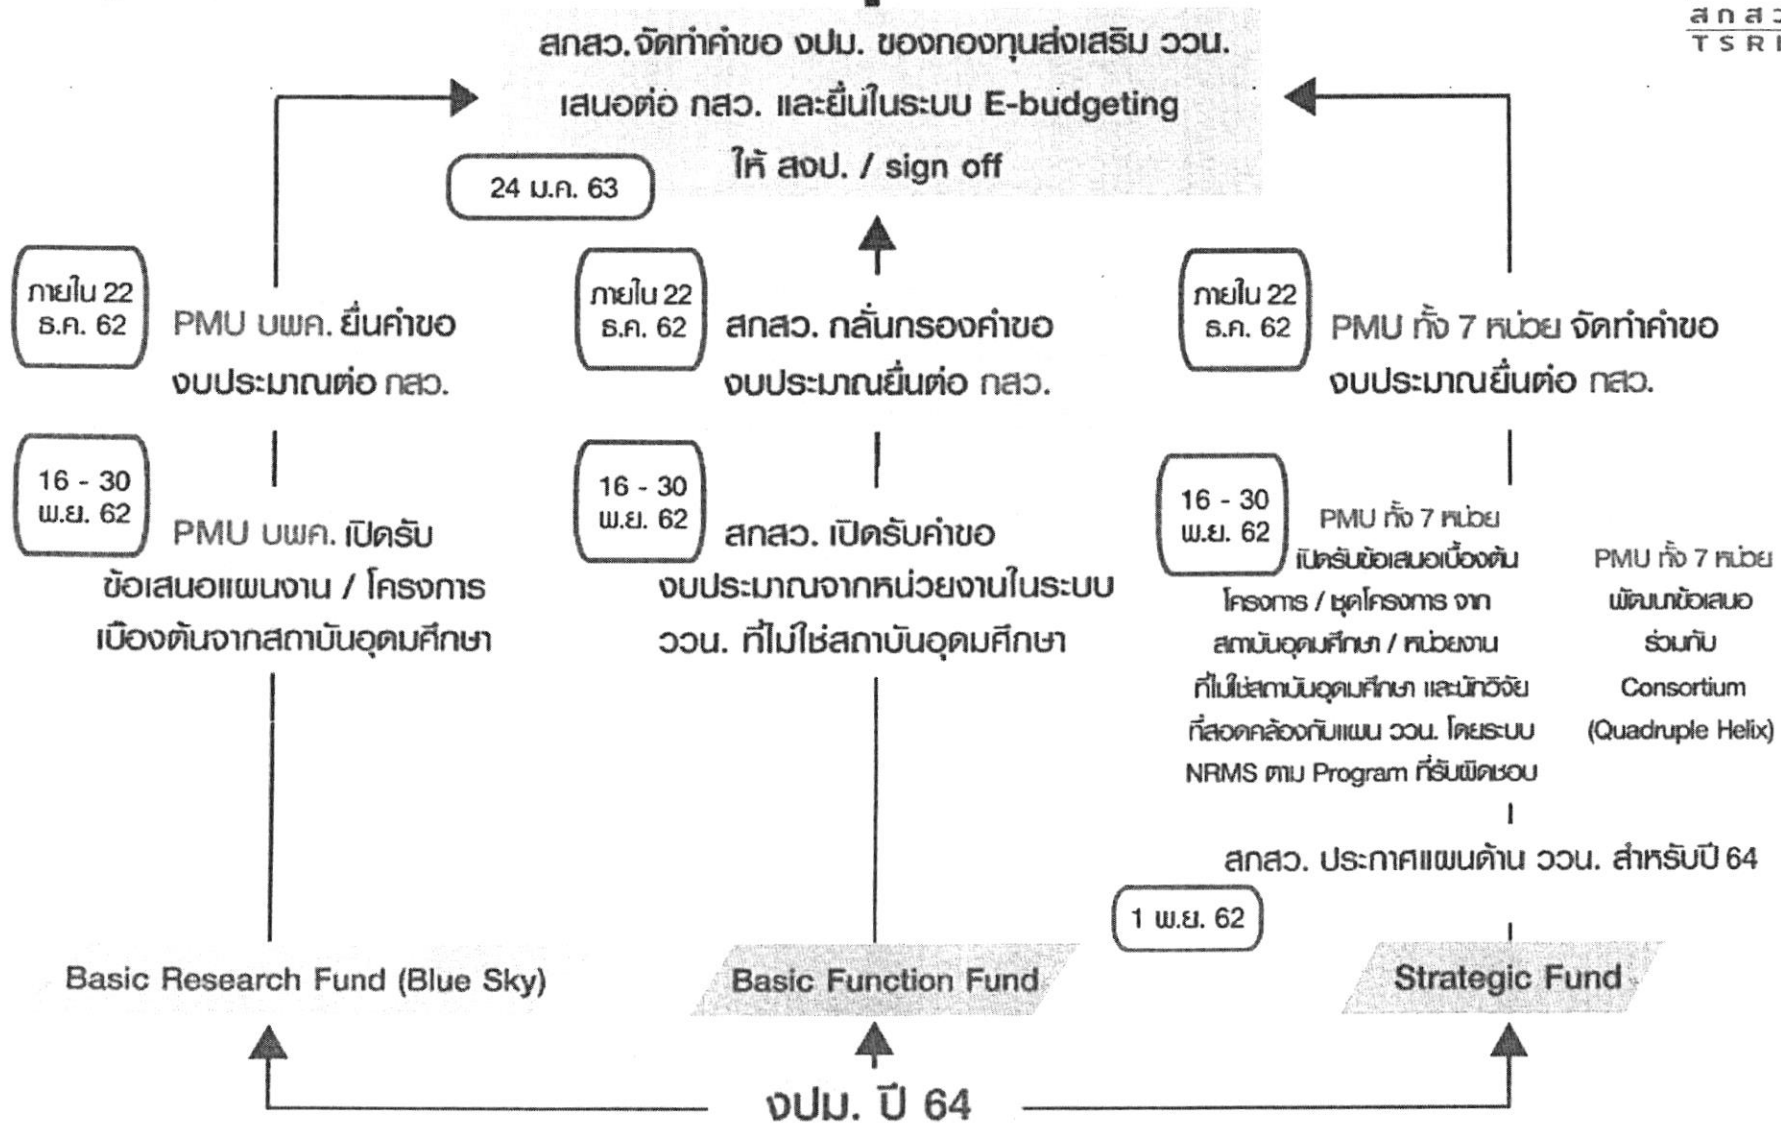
สกสว. TSRI

สกสว.จัดทำคำขอ งปม. ของกองทุนส่งเสริม ววน. เสนอต่อ กสว. และยื่นในระบบ E-budgeting ให้ สงป. / sign off

24 ม.ค. 63

ภายใน 22 ธ.ค. 62

PMU บพค. ยื่นคำขอ งบประมาณต่อ กสว.

ภายใน 22 ธ.ค. 62

สกสว. กลั่นกรองคำขอ งบประมาณยื่นต่อ กสว.

ภายใน 22 ธ.ค. 62

PMU ทั้ง 7 หน่วย จัดทำคำขอ งบประมาณยื่นต่อ กสว.

16 - 30 พ.ย. 62

PMU บพค. เปิดรับ ข้อเสนอแผนงาน / โครงการ เบื้องต้นจากสถาบันอุดมศึกษา

16 - 30 พ.ย. 62

สกสว. เปิดรับคำขอ งบประมาณจากหน่วยงานในระบบ ววน. ที่ไม่ใช่สถาบันอุดมศึกษา

16 - 30 พ.ย. 62

PMU ทั้ง 7 หน่วย เปิดรับข้อเสนอเบื้องต้น โครงการ / ชุดโครงการ จาก สถาบันอุดมศึกษา / หน่วยงาน ที่ไม่ใช่สถาบันอุดมศึกษา และนักวิจัย ที่สอดคล้องกับแผน ววน. โดยระบบ NRMS ตาม Program ที่รับผิดชอบ

PMU ทั้ง 7 หน่วย พัฒนาข้อเสนอ ร่วมกับ Consortium (Quadruple Helix)

สกสว. ประกาศแผนด้าน ววน. สำหรับปี 64

1 พ.ย. 62

Basic Research Fund (Blue Sky)

Basic Function Fund

Strategic Fund

งปม. ปี 64